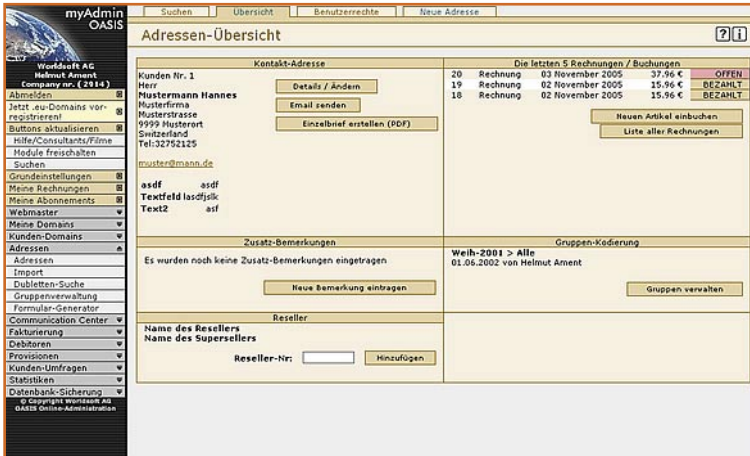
myAdmin
OASIS

Worldsoft AG
Helmut Ament
Company nr. (2914)

Abmelden
Jetzt .eu-Domains vorregistrieren!
Buttons aktualisieren
Hilfe/Consultants/Filme
Module freischalten
Suchen
Grundeinstellungen
Meine Rechnungen
Meine Abonnements
Webmaster
Meine Domains
Kunden-Domains
Adressen
Adressen
Import
Dubletten-Suche
Gruppenverwaltung
Formular-Generator
Communication Center
Fakturierung
Debitoren
Provisionen
Kunden-Umfragen
Statistiken
Datenbank-Sicherung
© Copyright Worldsoft AG
OASIS Online-Administration

Suchen | Übersicht | Benutzerrechte | Neue Adresse

Adressen-Übersicht

? i

Kontakt-Adresse

Kunden Nr. 1
Herr
Mustermann Hannes
Musterfirma
Musterstrasse
9999 Musterort
Switzerland
Tel:32752125

muster@mann.de

asdf asdf
Textfeld lasdfjslk
Text2 asf

Details / Ändern
Email senden
Einzelbrief erstellen (PDF)

Die letzten 5 Rechnungen / Buchungen

| 20 | Rechnung | 03 November 2005 | 37.96 € | OFFEN |
|---|---|---|---|---|
| 19 | Rechnung | 02 November 2005 | 15.96 € | BEZAHLT |
| 18 | Rechnung | 02 November 2005 | 15.96 € | BEZAHLT |

Neuen Artikel einbuchen
Liste aller Rechnungen

Zusatz-Bemerkungen

Es wurden noch keine Zusatz-Bemerkungen eingetragen

Neue Bemerkung eintragen

Gruppen-Kodierung

Weih-2001 > Alle
01.06.2002 von Helmut Ament

Gruppen verwalten

Reseller

Name des Resellers
Name des Supersellers

Reseller-Nr:
Hinzufügen